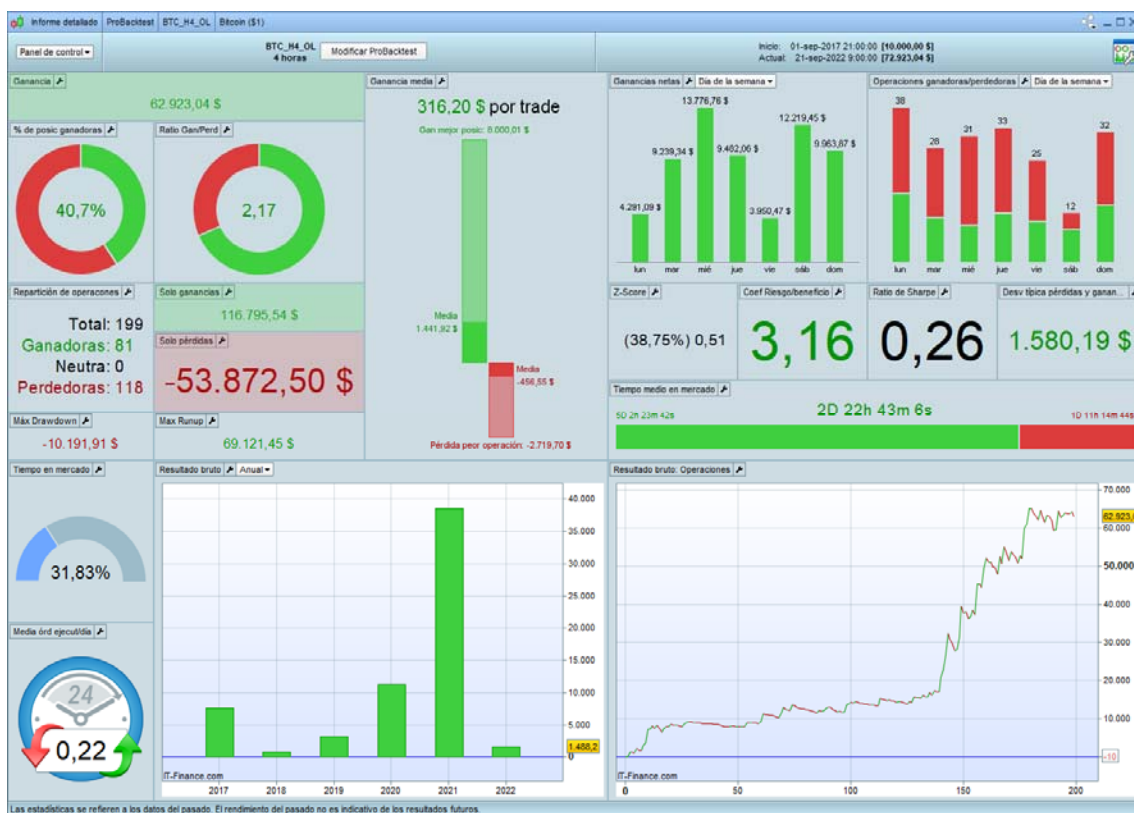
Informe detallado | ProBacktest | BTC_H4_OL | Bitcoin ($1)

Panel de control

BTC_H4_OL
4 horas

Modificar ProBacktest

Inicio: 01-sep-2017 21:00:00 [10.000,00 $]
Actual: 21-sep-2022 9:00:00 [72.923,04 $]

Ganancia
62.923,04 $

% de posic ganadoras
40,7%

Ratio Gan/Perd
2,17

Ganancia media
316,20 $ por trade
Gan mejor posic: 8.000,01 $
Media
1.441,92 $
Media
-456,55 $
Pérdida peor operación: -2.719,70 $

Ganancias netas | Día de la semana
4.281,09 $
9.239,34 $
13.776,76 $
9.462,06 $
3.950,47 $
12.219,45 $
9.963,87 $
lun mar mié jue vie sáb dom

Operaciones ganadoras/perdedoras | Día de la semana
38 28 21 33 25 12 32
lun mar mié jue vie sáb dom

Repartición de operaciones
Total: 199
Ganadoras: 81
Neutra: 0
Perdedoras: 118

Solo ganancias
116.795,54 $

Solo pérdidas
-53.872,50 $

Máx Drawdown
-10.191,91 $

Max Runup
69.121,45 $

Z-Score
(38,75%) 0,51

Coef Riesgo/beneficio
3,16

Ratio de Sharpe
0,26

Desv típica pérdidas y ganan...
1.580,19 $

Tiempo medio en mercado
5D 2h 23m 42s
2D 22h 43m 6s
1D 11h 14m 44s

Tiempo en mercado
31,83%

Media órd ejecut/día
24
0,22

Resultado bruto | Anual
40.000
35.000
30.000
25.000
20.000
15.000
10.000
5.000
0
1.458,2
IT-Finance.com
2017 2018 2019 2020 2021 2022

Resultado bruto: Operaciones
70.000
62.923,0
60.000
50.000
40.000
30.000
20.000
10.000
-10
IT-Finance.com
0 50 100 150 200

Las estadísticas se refieren a los datos del pasado. El rendimiento del pasado no es indicativo de los resultados futuros.